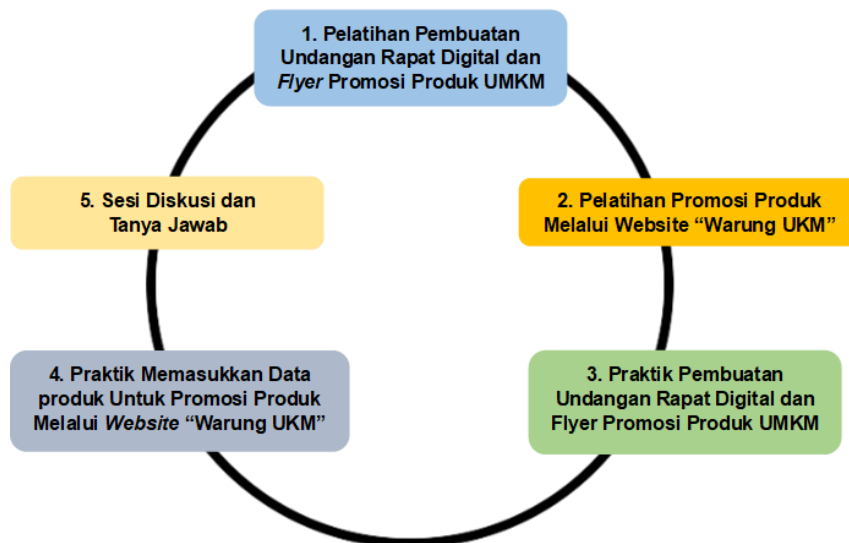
1. Pelatihan Pembuatan Undangan Rapat Digital dan Flyer Promosi Produk UMKM

2. Pelatihan Promosi Produk Melalui Website “Warung UKM”

3. Praktik Pembuatan Undangan Rapat Digital dan Flyer Promosi Produk UMKM

4. Praktik Memasukkan Data produk Untuk Promosi Produk Melalui Website “Warung UKM”

5. Sesi Diskusi dan Tanya Jawab